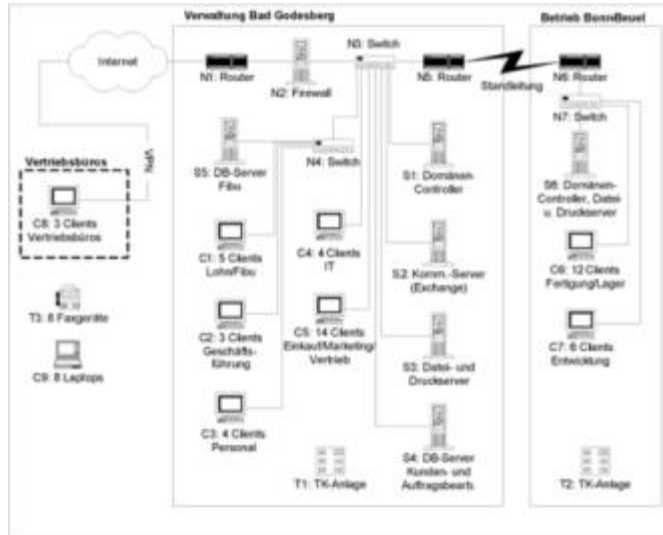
Verwaltung Bad Godesberg

Betrieb BonnBeuel

Internet

N1: Router

N2: Firewall

N3: Switch

N5: Router

Standleitung

N6: Router

N7: Switch

VPN

Vertriebsbüros

C8: 3 Clients Vertriebsbüros

S5: DB-Server Fibu

N4: Switch

S1: Domänen-Controller

S6: Domänen-Controller, Datei- u. Druckserver

C1: 5 Clients Lohn/Fibu

C4: 4 Clients IT

S2: Komm.-Server (Exchange)

C6: 12 Clients Fertigung/Lager

C2: 3 Clients Geschäfts-führung

C5: 14 Clients Einkauf/Marketing/ Vertrieb

S3: Datei- und Druckserver

C7: 6 Clients Entwicklung

T3: 8 Faxgeräte

C9: 8 Laptops

C3: 4 Clients Personal

T1: TK-Anlage

S4: DB-Server Kunden- und Auftragsbearb.

T2: TK-Anlage